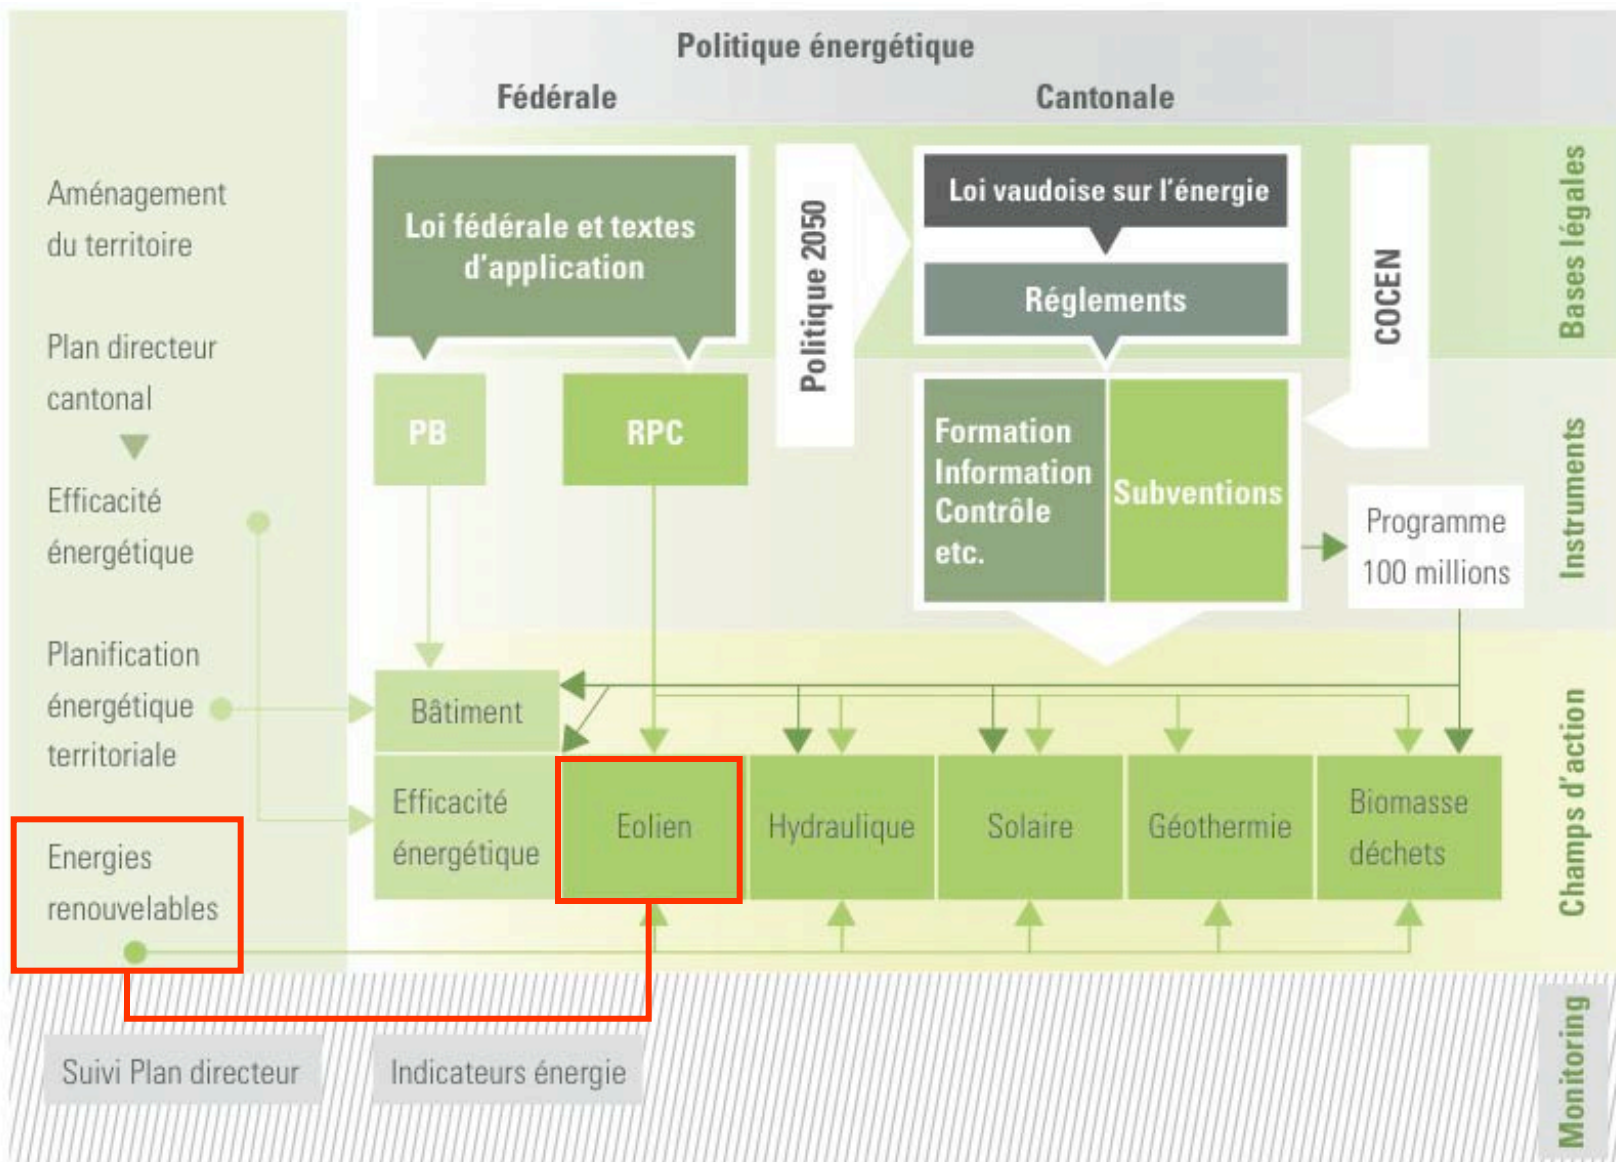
Politique énergétique

Fédérale

Cantonale

Bases légales

Aménagement du territoire

Plan directeur cantonal

Efficacité énergétique

Planification énergétique territoriale

Energies renouvelables

Loi fédérale et textes d'application

Politique 2050

Loi vaudoise sur l'énergie

Réglements

COCEN

PB

RPC

Formation Information Contrôle etc.

Subventions

Programme 100 millions

Instruments

Bâtiment

Efficacité énergétique

Eolien

Hydraulique

Solaire

Géothermie

Biomasse déchets

Champs d'action

Suivi Plan directeur

Indicateurs énergie

Monitoring